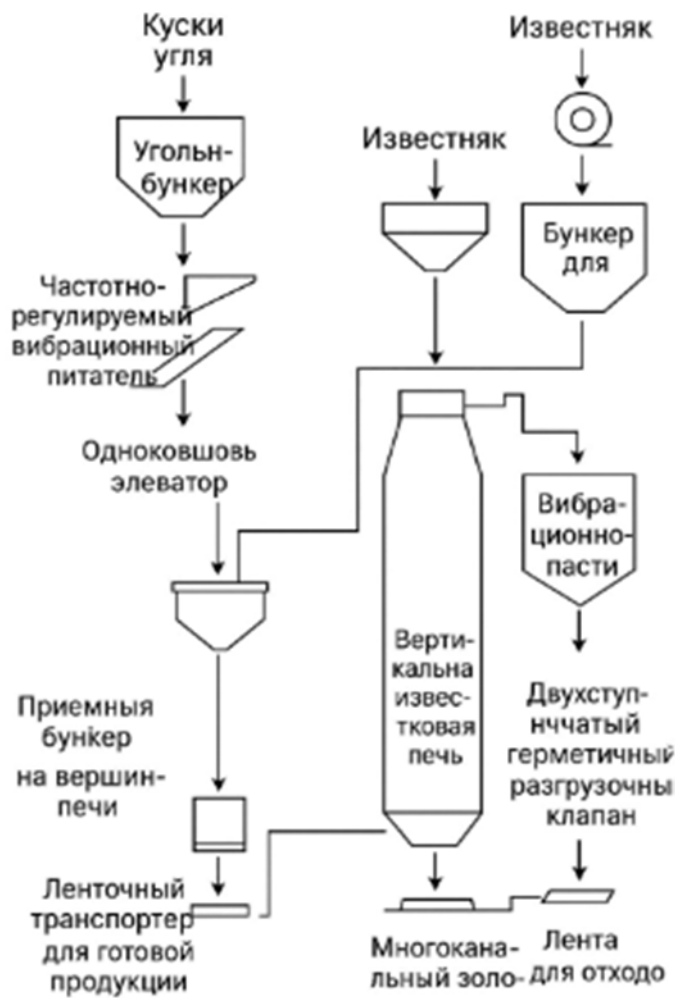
Куски угля

Угольн-бункер

Частотно-регулируемый вибрационный питатель

Одноковшовь элеватор

Приемныя бункер на вершин-печи

Ленточный транспортер для готовой продукции

Известняк

Известняк

Бункер для

Верти-кальна извес-тковая печь

Многоканальный золо-

Вибра-ционно-пасти

Двухступ-нчатый герметичны разгрузочны клапан

Лента для отходо